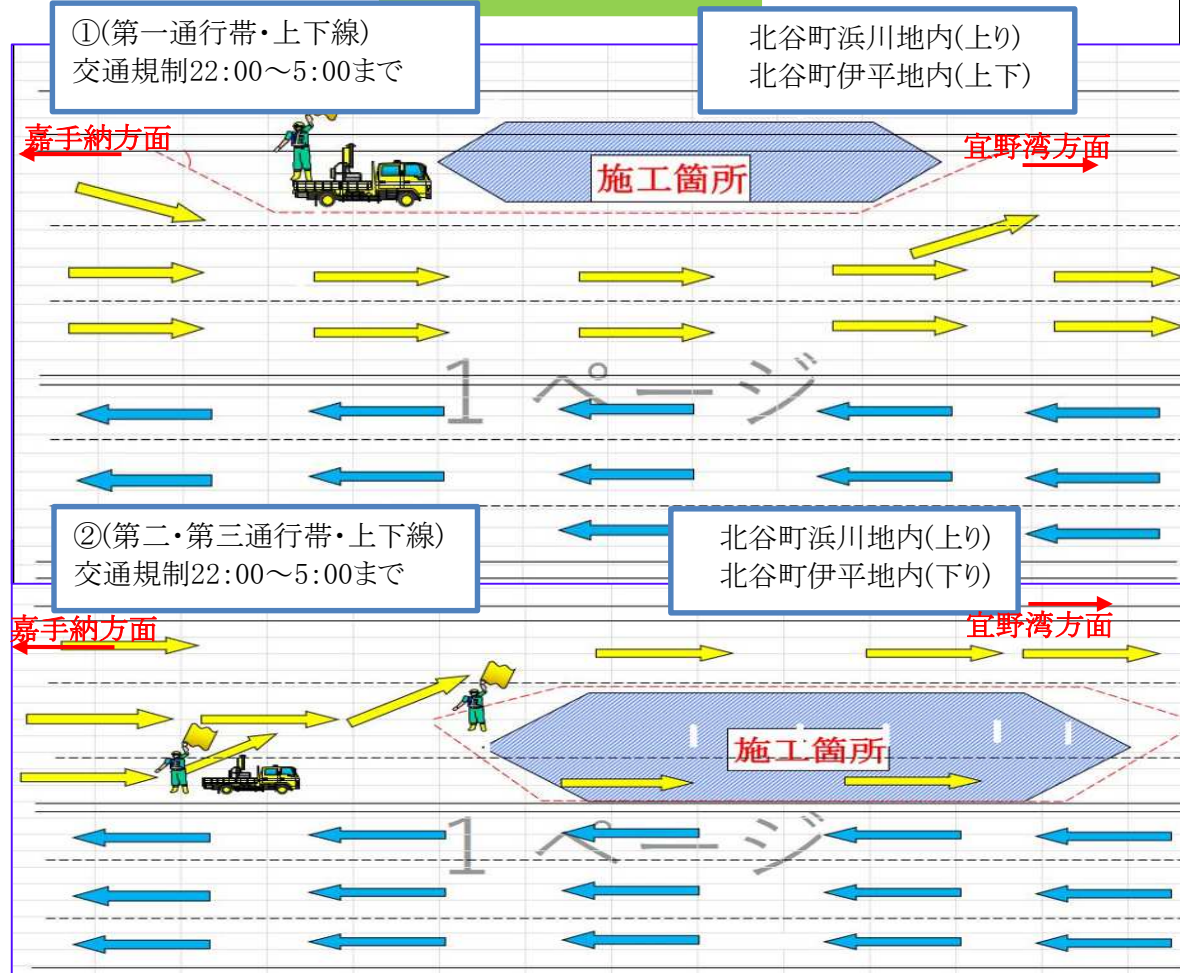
①(第一通行帯・上下線)
交通規制22:00〜5:00まで

北谷町浜川地内(上り)
北谷町伊平地内(上下)

嘉手納方面

宜野湾方面

施工箇所

1 ページ

②(第二・第三通行帯・上下線)
交通規制22:00〜5:00まで

北谷町浜川地内(上り)
北谷町伊平地内(下り)

嘉手納方面

宜野湾方面

施工箇所

1 ページ